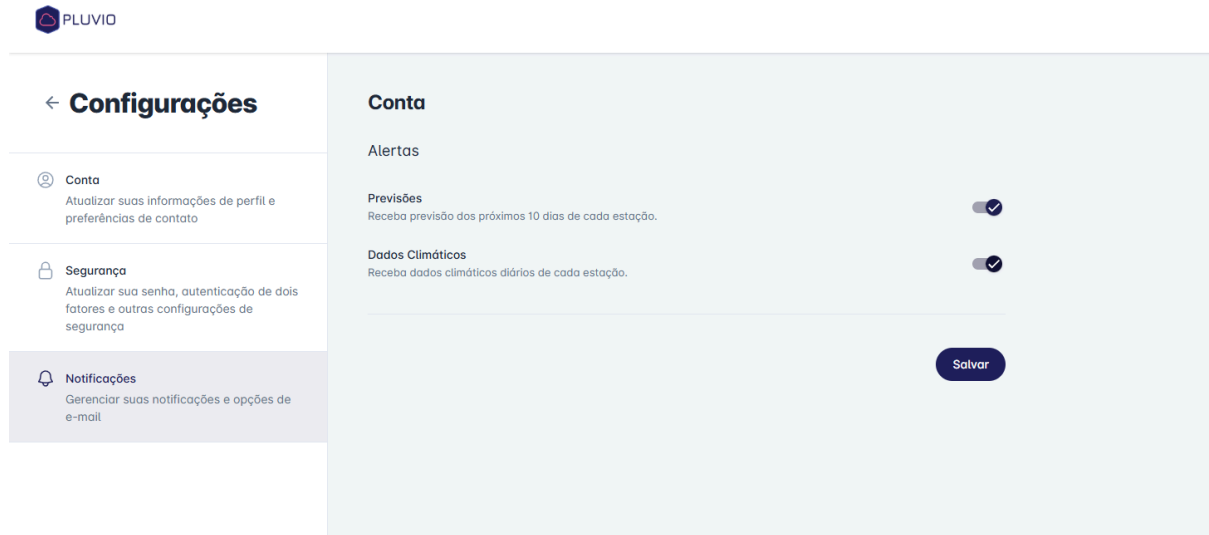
PLUVIO

← Configurações

Conta
Atualizar suas informações de perfil e preferências de contato

Segurança
Atualizar sua senha, autenticação de dois fatores e outras configurações de segurança

Notificações
Gerenciar suas notificações e opções de e-mail

Conta

Alertas

Previsões
Receba previsão dos próximos 10 dias de cada estação.

Dados Climáticos
Receba dados climáticos diários de cada estação.

Salvar